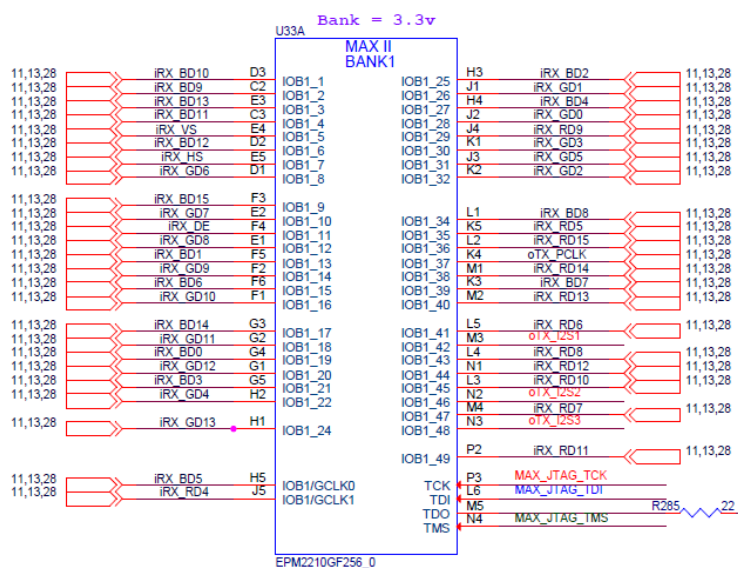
Bank = 3.3v

U33A

MAX II
BANK1

11,13,28 iRX_BD10 D3 IOB1_1
11,13,28 iRX_BD9 C2 IOB1_2
11,13,28 iRX_BD13 E3 IOB1_3
11,13,28 iRX_BD11 C3 IOB1_4
11,13,28 iRX_VS E4 IOB1_5
11,13,28 iRX_BD12 D2 IOB1_6
11,13,28 iRX_HS E5 IOB1_7
11,13,28 iRX_GD6 D1 IOB1_8

11,13,28 iRX_BD15 F3 IOB1_9
11,13,28 iRX_GD7 E2 IOB1_10
11,13,28 iRX_DE F4 IOB1_11
11,13,28 iRX_GD8 E1 IOB1_12
11,13,28 iRX_BD1 F5 IOB1_13
11,13,28 iRX_GD9 F2 IOB1_14
11,13,28 iRX_BD6 F6 IOB1_15
11,13,28 iRX_GD10 F1 IOB1_16

11,13,28 iRX_BD14 G3 IOB1_17
11,13,28 iRX_GD11 G2 IOB1_18
11,13,28 iRX_BD0 G4 IOB1_19
11,13,28 iRX_GD12 G1 IOB1_20
11,13,28 iRX_BD3 G5 IOB1_21
11,13,28 iRX_GD4 H2 IOB1_22

11,13,28 iRX_GD13 H1 IOB1_24

11,13,28 iRX_BD5 H5 IOB1/GCLK0
11,13,28 iRX_RD4 J5 IOB1/GCLK1

IOB1_25 H3 iRX_BD2 11,13,28
IOB1_26 J1 iRX_GD1 11,13,28
IOB1_27 H4 iRX_BD4 11,13,28
IOB1_28 J2 iRX_GD0 11,13,28
IOB1_29 J4 iRX_RD9 11,13,28
IOB1_30 K1 iRX_GD3 11,13,28
IOB1_31 J3 iRX_GD5 11,13,28
IOB1_32 K2 iRX_GD2 11,13,28

IOB1_34 L1 iRX_BD8 11,13,28
IOB1_35 K5 iRX_RD5 11,13,28
IOB1_36 L2 iRX_RD15 11,13,28
IOB1_37 K4 oTX_PCLK 11,13,28
IOB1_38 M1 iRX_RD14 11,13,28
IOB1_39 K3 iRX_BD7 11,13,28
IOB1_40 M2 iRX_RD13 11,13,28

IOB1_41 L5 iRX_RD6 11,13,28
IOB1_42 M3 oTX_I2S1
IOB1_43 L4 iRX_RD8 11,13,28
IOB1_44 N1 iRX_RD12 11,13,28
IOB1_45 L3 iRX_RD10 11,13,28
IOB1_46 N2 oTX_I2S2
IOB1_47 M4 iRX_RD7 11,13,28
IOB1_48 N3 oTX_I2S3

IOB1_49 P2 iRX_RD11 11,13,28

TCK P3 MAX_JTAG_TCK
TDI L6 MAX_JTAG_TDI
TDO M5 R285 22
TMS N4 MAX_JTAG_TMS

EPM2210GF256_0